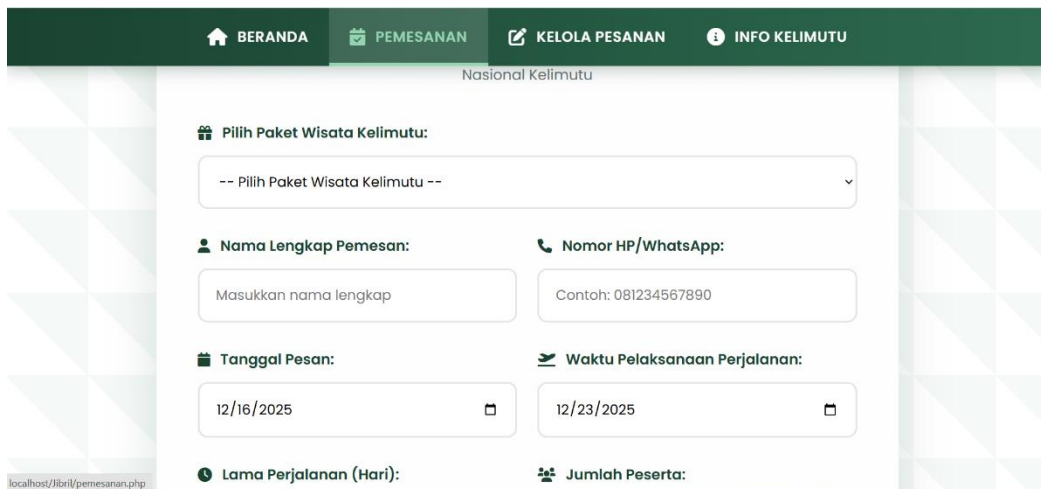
BERANDA PEMESANAN KELOLA PESANAN INFO KELIMUTU

Nasional Kelimutu

Pilih Paket Wisata Kelimutu:

-- Pilih Paket Wisata Kelimutu --

Nama Lengkap Pemesan:

Masukkan nama lengkap

Nomor HP/WhatsApp:

Contoh: 081234567890

Tanggal Pesan:

12/16/2025

Waktu Pelaksanaan Perjalanan:

12/23/2025

Lama Perjalanan (Hari):

Jumlah Peserta:

localhost/Jibril/pemesanan.php